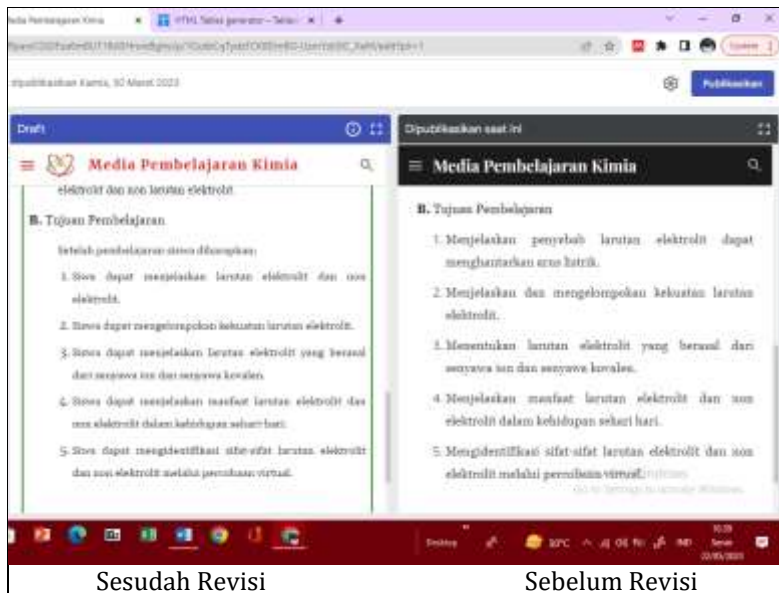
Media Pembelajaran Kimia × HTML Tables generator – Tables × +

Dipublikasikan Kamis, 30 Maret 2023

Publikasikan

Draft

Media Pembelajaran Kimia

elektrolit dan non larutan elektrolit.

B. Tujuan Pembelajaran

Setelah pembelajaran siswa diharapkan:

1. Siswa dapat menjelaskan larutan elektrolit dan non elektrolit.

2. Siswa dapat mengelompokan kekuatan larutan elektrolit.

3. Siswa dapat menjelaskan larutan elektrolit yang berasal dari senyawa ion dan senyawa kovalen.

4. Siswa dapat menjelaskan manfaat larutan elektrolit dan non elektrolit dalam kehidupan sehari-hari.

5. Siswa dapat mengidentifikasi sifat-sifat larutan elektrolit dan non elektrolit melalui percobaan virtual.

Dipublikasikan saat ini

Media Pembelajaran Kimia

B. Tujuan Pembelajaran

1. Menjelaskan penyebab larutan elektrolit dapat menghantarkan arus listrik.

2. Menjelaskan dan mengelompokan kekuatan larutan elektrolit.

3. Menentukan larutan elektrolit yang berasal dari senyawa ion dan senyawa kovalen.

4. Menjelaskan manfaat larutan elektrolit dan non elektrolit dalam kehidupan sehari hari.

5. Mengidentifikasi sifat-sifat larutan elektrolit dan non elektrolit melalui percobaan virtual.

Activate Windows
Go to Settings to activate Windows.

Sesudah Revisi

Sebelum Revisi